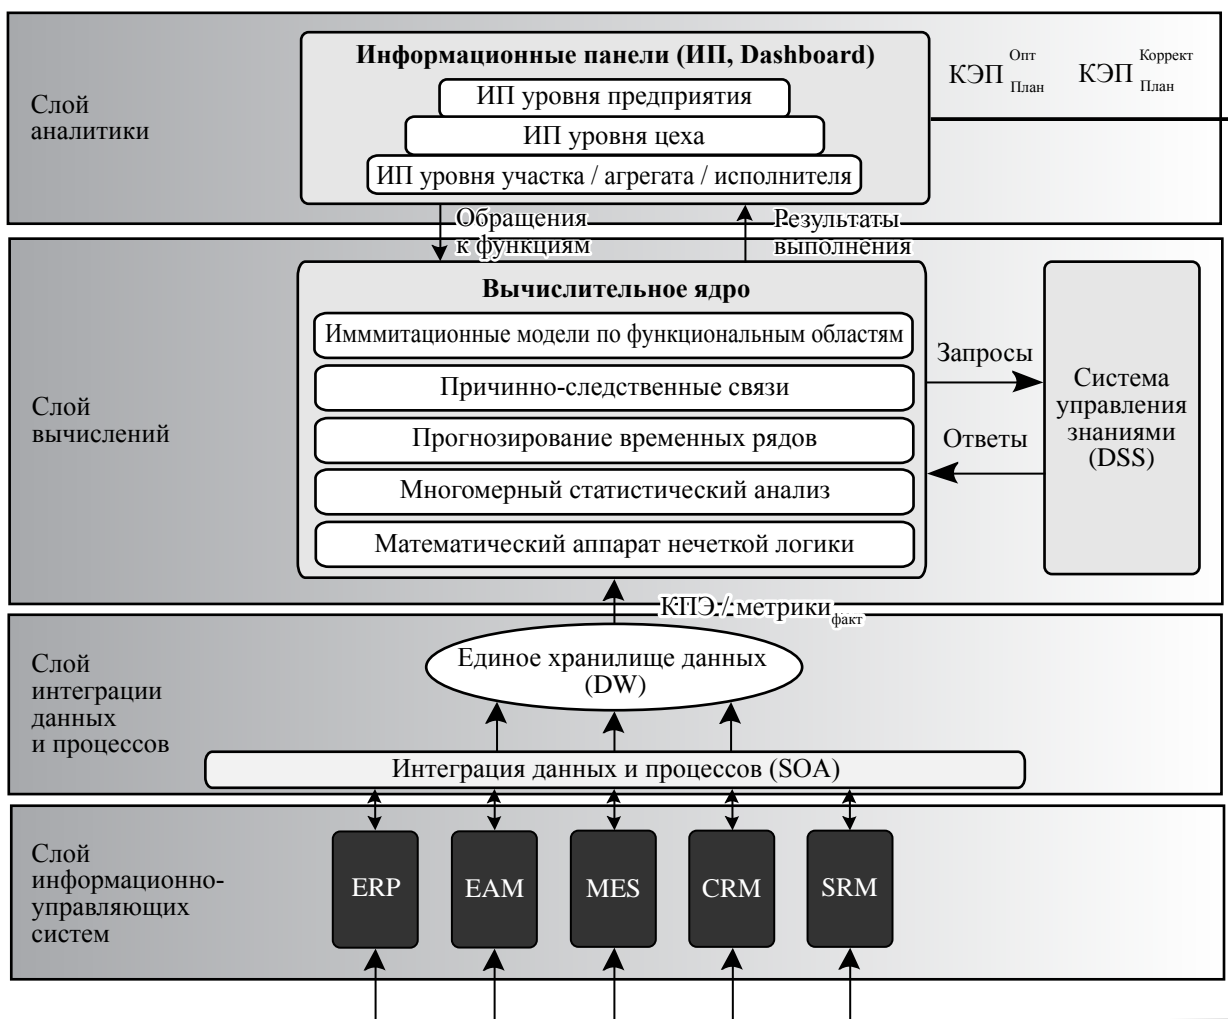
Слой аналитики

Информационные панели (ИП, Dashboard)

ИП уровня предприятия

ИП уровня цеха

ИП уровня участка / агрегата / исполнителя

$КЭП^{Опт}_{План}$ $КЭП^{Коррект}_{План}$

Обращения к функциям

Результаты выполнения

Слой вычислений

Вычислительное ядро

Иммитационные модели по функциональным областям

Причинно-следственные связи

Прогнозирование временных рядов

Многомерный статистический анализ

Математический аппарат нечеткой логики

Запросы

Ответы

Система управления знаниями (DSS)

$КПЭ/метрики_{факт}$

Слой интеграции данных и процессов

Единое хранилище данных (DW)

Интеграция данных и процессов (SOA)

Слой информационно-управляющих систем

ERP

EAM

MES

CRM

SRM